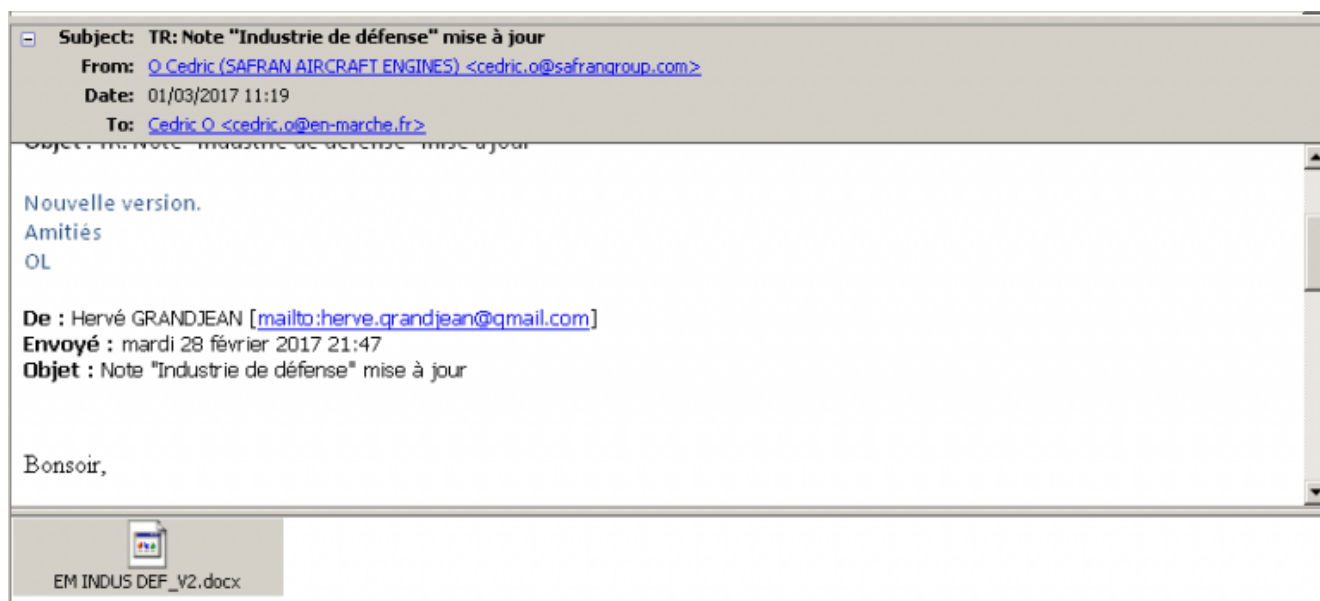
Subject: TR: Note "Industrie de défense" mise à jour
From: O Cedric (SAFRAN AIRCRAFT ENGINES) <cedric.o@safrangroup.com>
Date: 01/03/2017 11:19
To: Cedric O <cedric.o@en-marche.fr>

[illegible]

Nouvelle version.
Amitiés
OL

De : Hervé GRANDJEAN [mailto:herve.grandjean@gmail.com]
Envoyé : mardi 28 février 2017 21:47
Objet : Note "Industrie de défense" mise à jour

Bonsoir,

EM INDUS DEF_V2.docx